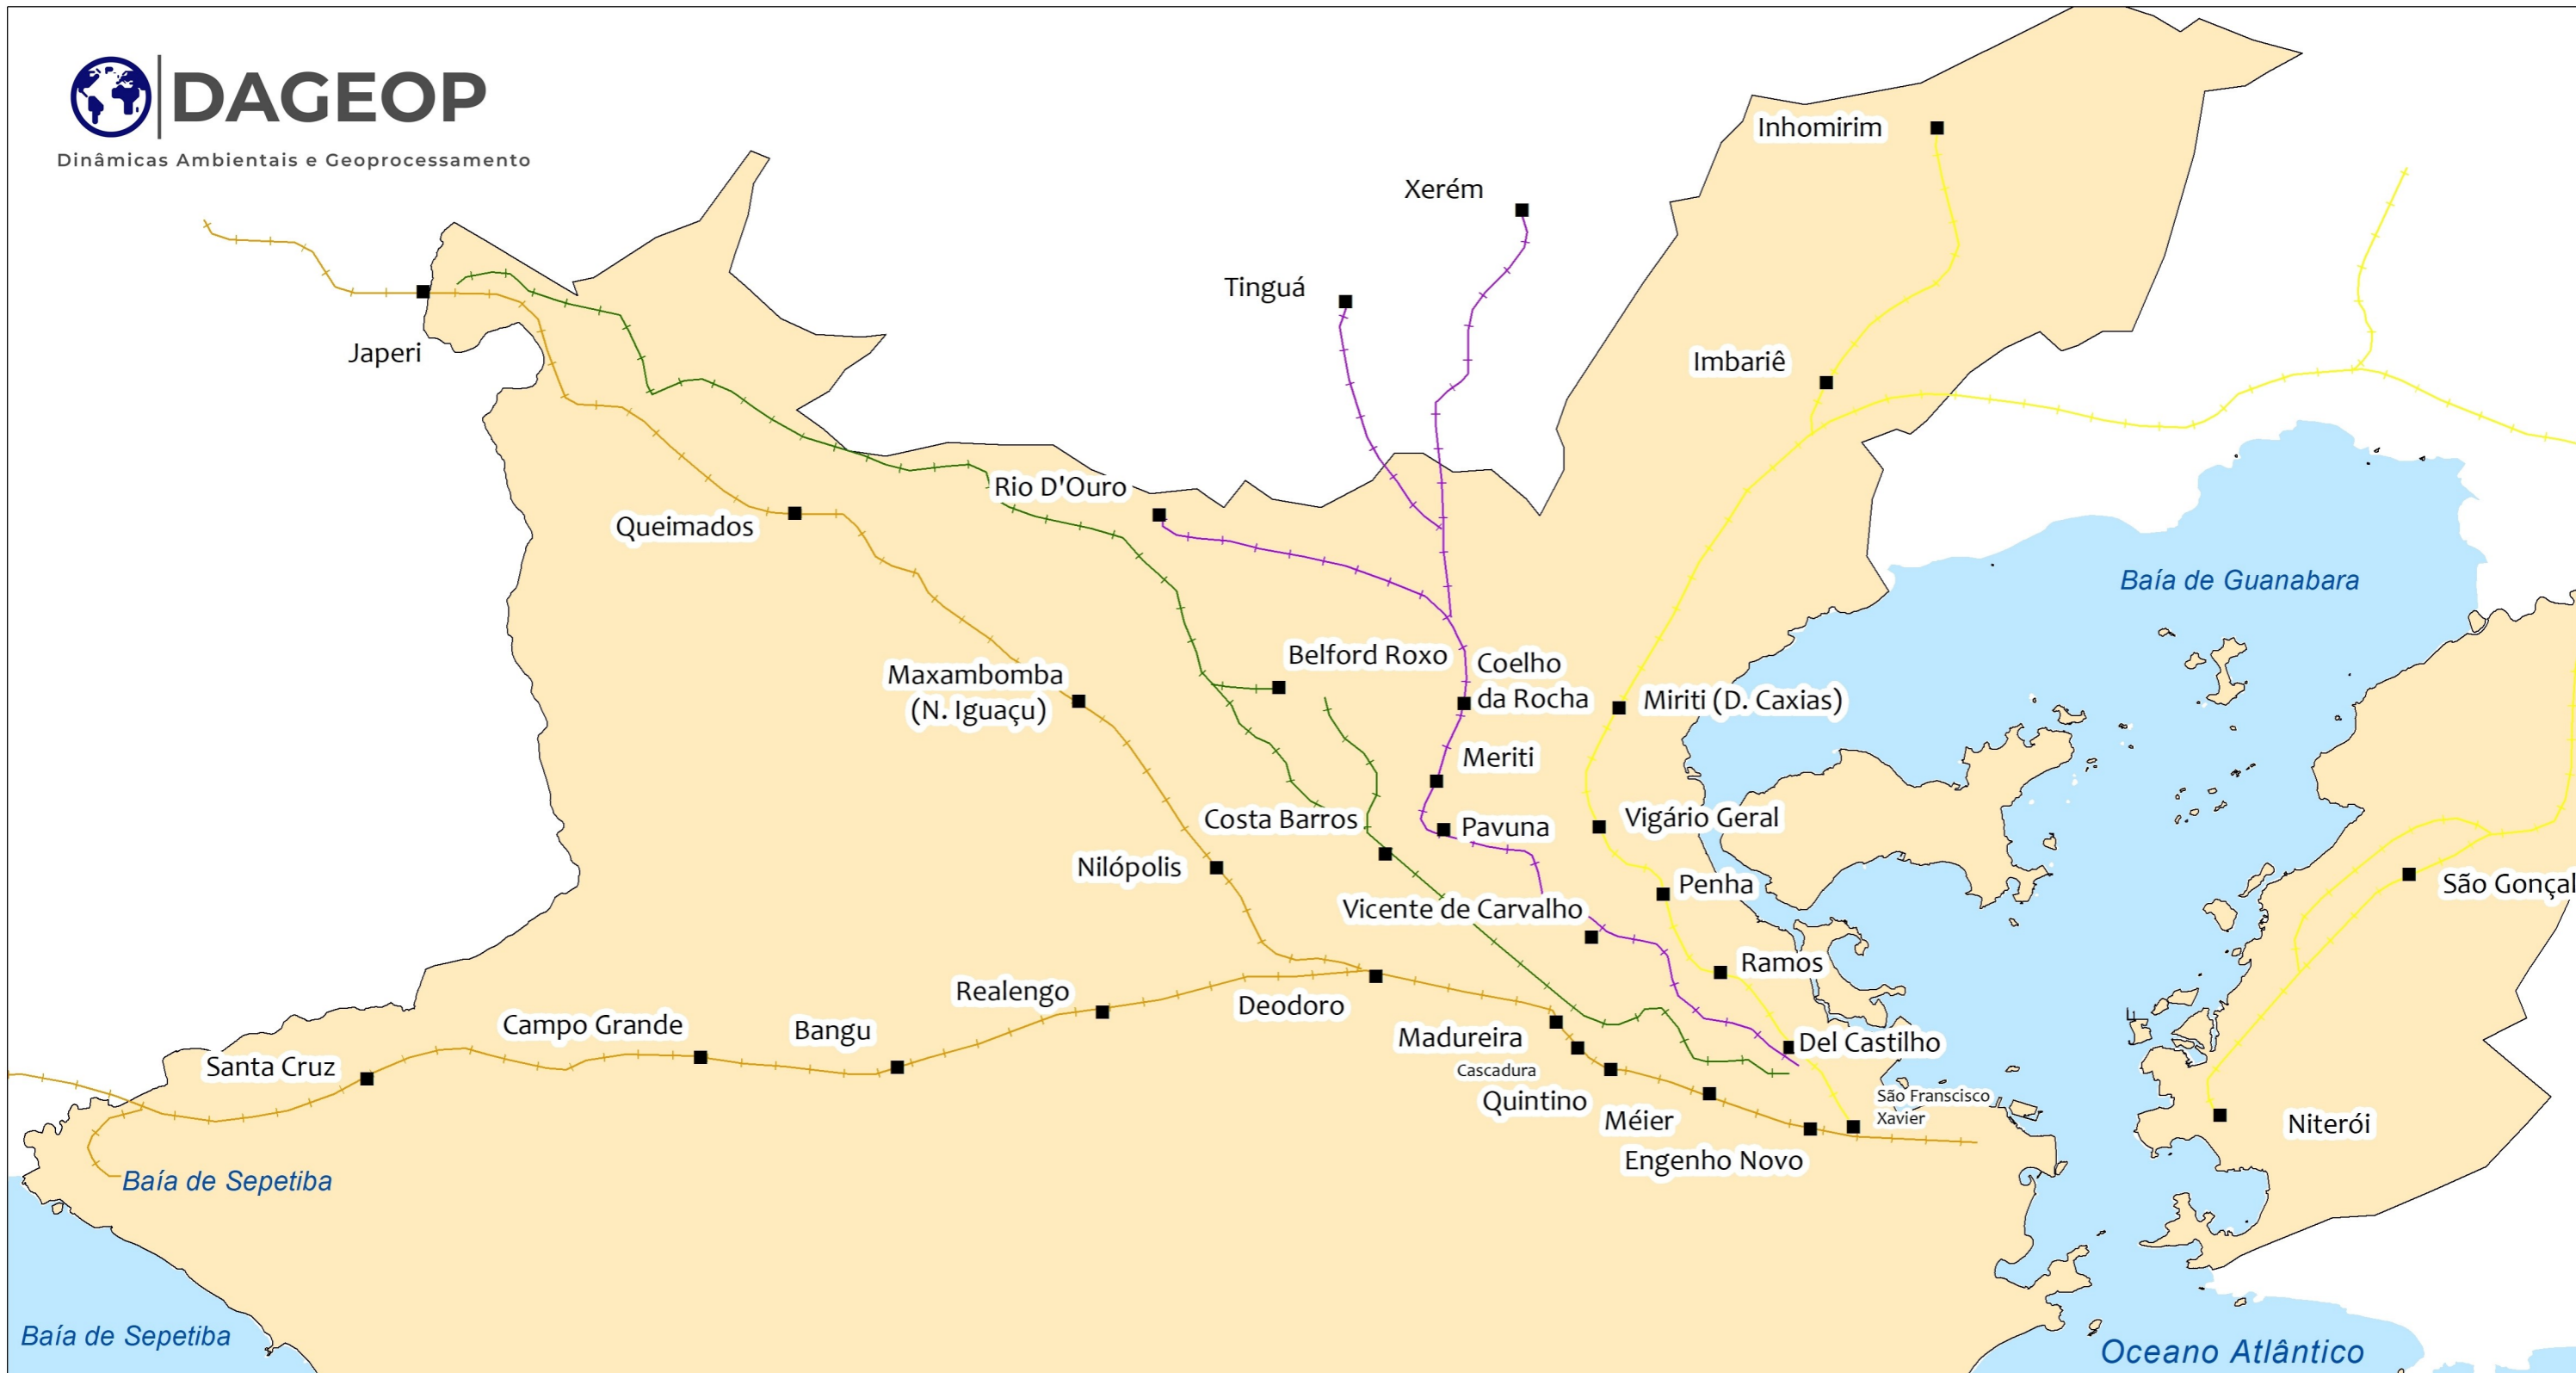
DAGEOP
Dinâmicas Ambientais e Geoprocessamento

Inhomirim
Xerém
Tinguá
Imbariê
Japeri
Rio D'Ouro
Queimados
Baía de Guanabara
Belford Roxo
Coelho da Rocha
Miriti (D. Caxias)
Maxambomba (N. Iguaçu)
Meriti
Costa Barros
Pavuna
Vigário Geral
Nilópolis
Penha
São Gonçal
Vicente de Carvalho
Ramos
Realengo
Deodoro
Campo Grande
Bangu
Madureira
Del Castilho
Santa Cruz
Cascadura
São Franscisco Xavier
Quintino
Méier
Niterói
Engenho Novo
Baía de Sepetiba
Baía de Sepetiba
Oceano Atlântico